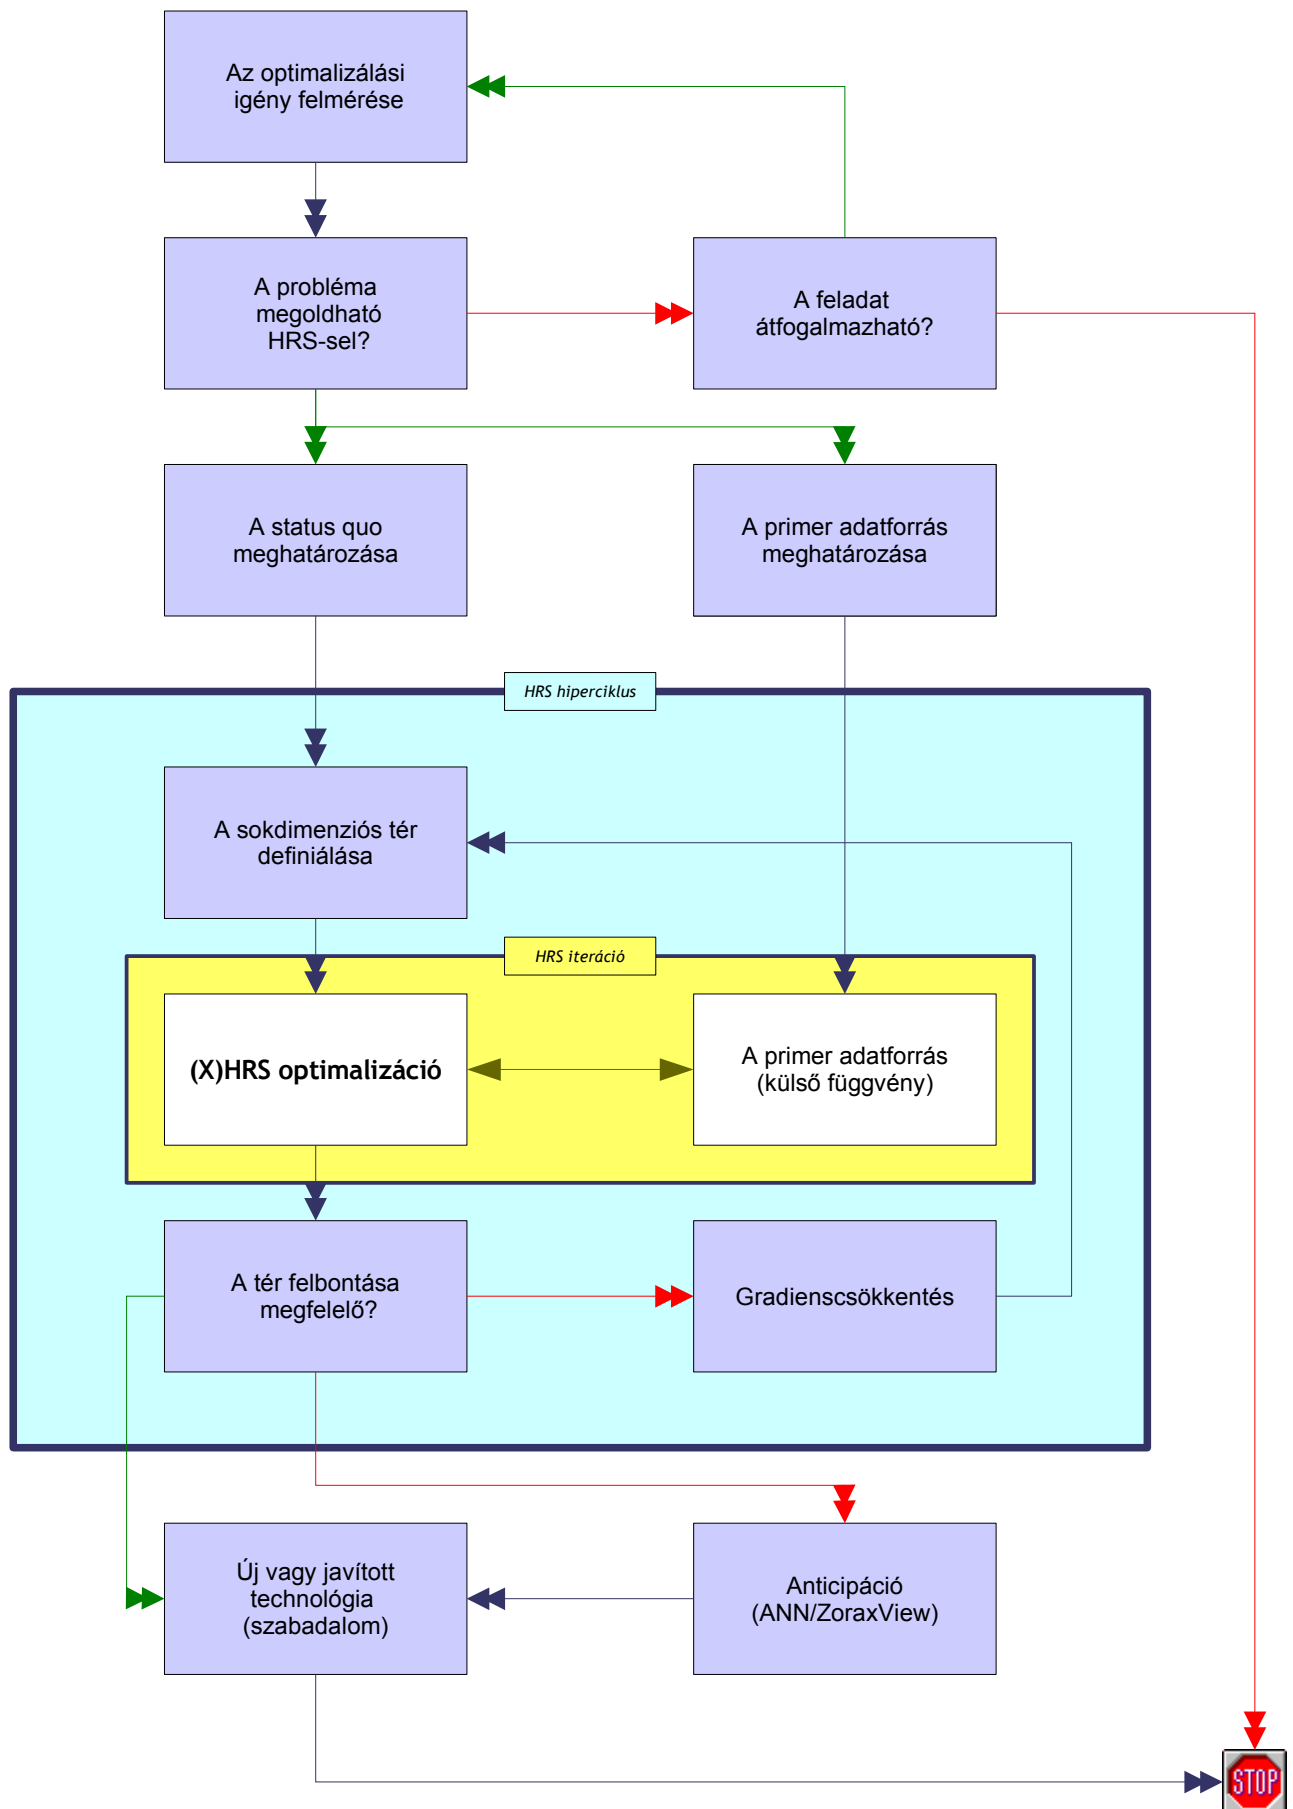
Az optimalizálási igény felmérése

A probléma megoldható HRS-sel?

A feladat átfogalmazható?

A status quo meghatározása

A primer adatforrás meghatározása

HRS hiperciklus

A sokdimenziós tér definiálása

HRS iteráció

(X)HRS optimalizáció

A primer adatforrás (külső függvény)

A tér felbontása megfelelő?

Gradienscsökkentés

Új vagy javított technológia (szabadalom)

Anticipáció (ANN/ZoraxView)

STOP